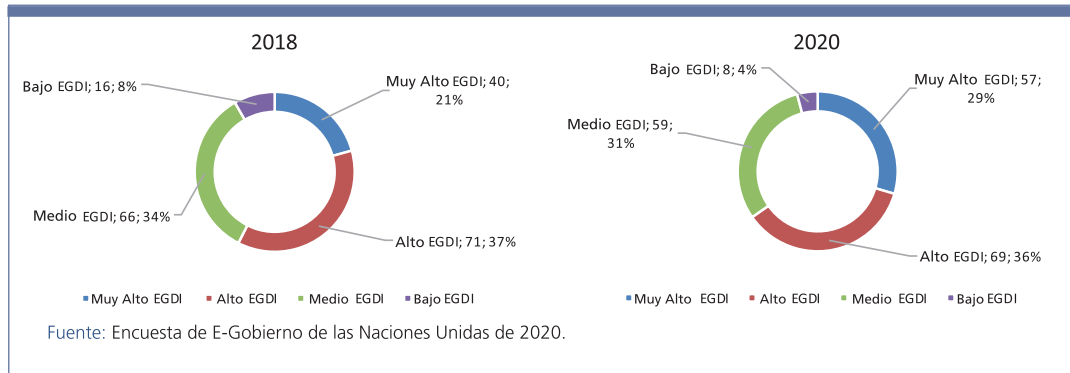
2018

Bajo EGDI; 16; 8%

Muy Alto EGDI; 40; 21%

Medio EGDI; 66; 34%

Alto EGDI; 71; 37%

Muy Alto EGDI · Alto EGDI · Medio EGDI · Bajo EGDI

2020

Bajo EGDI; 8; 4%

Muy Alto EGDI; 57; 29%

Medio EGDI; 59; 31%

Alto EGDI; 69; 36%

Muy Alto EGDI · Alto EGDI · Medio EGDI · Bajo EGDI

Fuente: Encuesta de E-Gobierno de las Naciones Unidas de 2020.